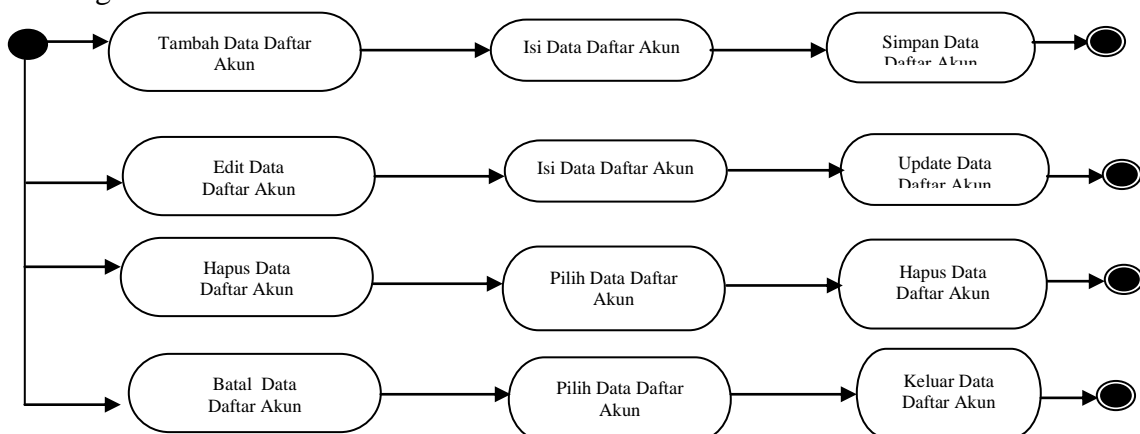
Tambah Data Daftar Akun

Isi Data Daftar Akun

Simpan Data Daftar Akun

Edit Data Daftar Akun

Isi Data Daftar Akun

Update Data Daftar Akun

Hapus Data Daftar Akun

Pilih Data Daftar Akun

Hapus Data Daftar Akun

Batal Data Daftar Akun

Pilih Data Daftar Akun

Keluar Data Daftar Akun